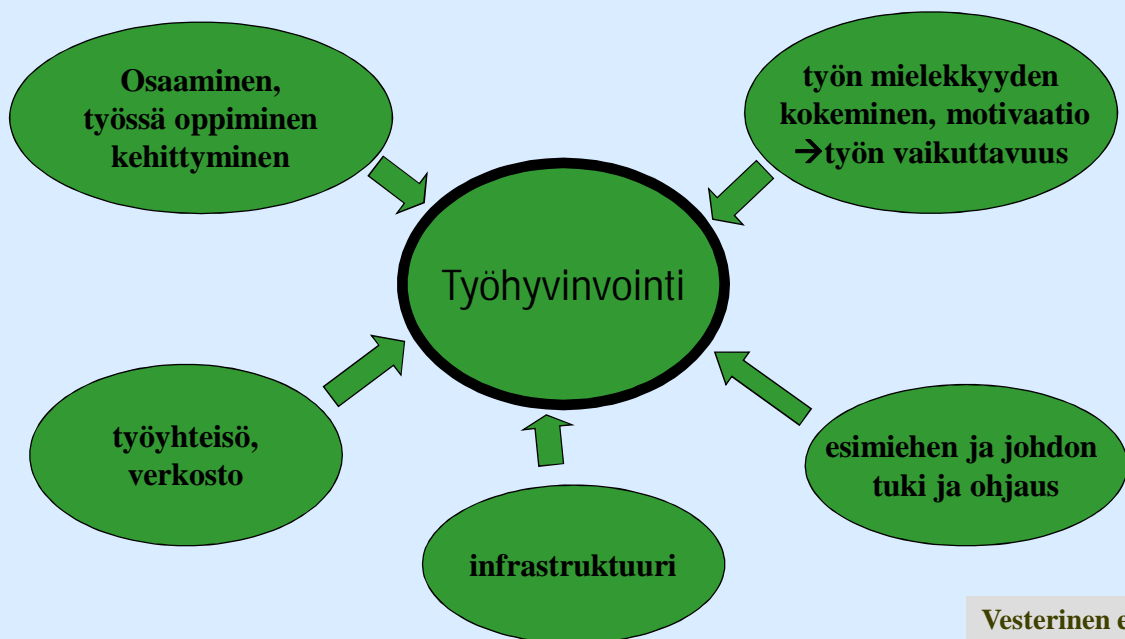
Osaaminen, työssä oppiminen kehittyminen

työn mielekkyyden kokeminen, motivaatio →työn vaikuttavuus

Työhyvinvointi

työyhteisö, verkosto

esimiehen ja johdon tuki ja ohjaus

infrastruktuuri

Vesterinen e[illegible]